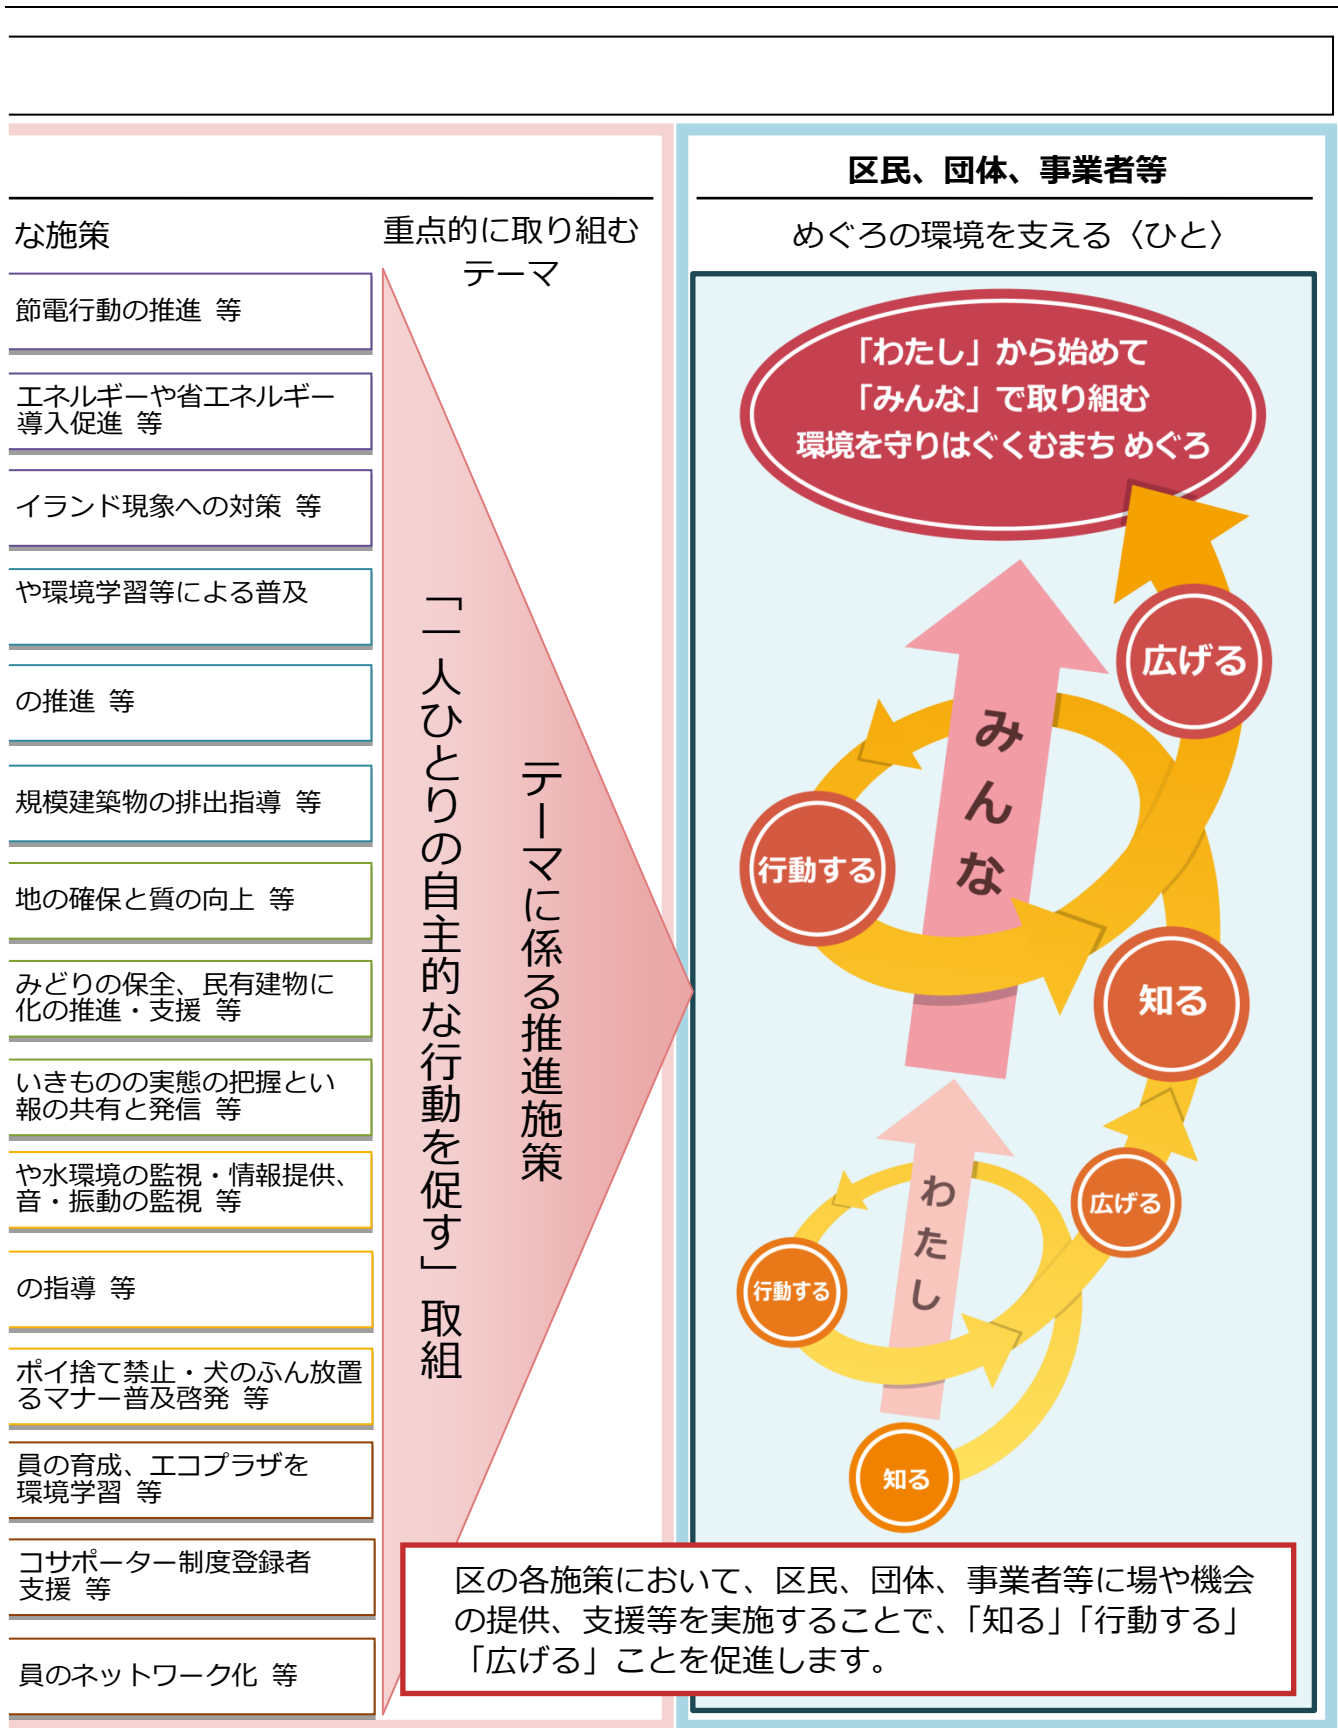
区民、団体、事業者等

な施策

重点的に取り組むテーマ

めぐろの環境を支える〈ひと〉

節電行動の推進 等

エネルギーや省エネルギー導入促進 等

イランド現象への対策 等

や環境学習等による普及

の推進 等

規模建築物の排出指導 等

地の確保と質の向上 等

みどりの保全、民有建物に化の推進・支援 等

いきものの実態の把握とい報の共有と発信 等

や水環境の監視・情報提供、音・振動の監視 等

の指導 等

ポイ捨て禁止・犬のふん放置るマナー普及啓発 等

員の育成、エコプラザを環境学習 等

コサポーター制度登録者支援 等

員のネットワーク化 等

「一人ひとりの自主的な行動を促す」取組

テーマに係る推進施策

「わたし」から始めて
「みんな」で取り組む
環境を守りはぐくむまち めぐろ

広げる

みんな

行動する

知る

わたし

広げる

行動する

知る

区の各施策において、区民、団体、事業者等に場や機会の提供、支援等を実施することで、「知る」「行動する」「広げる」ことを促進します。